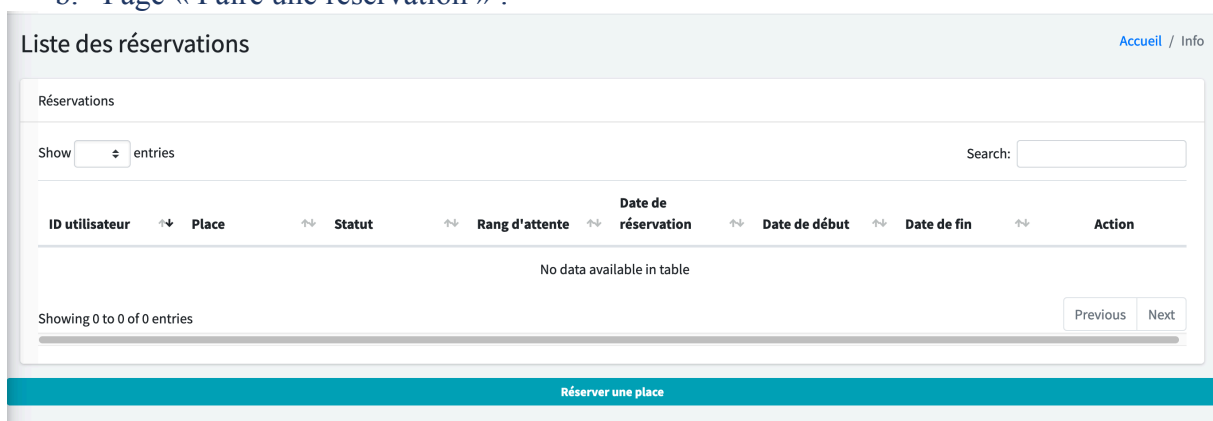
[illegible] Page « Faire une réservation » :

Liste des réservations

Accueil / Info

Réservations

Show entries

Search:

| ID utilisateur | Place | Statut | Rang d'attente | Date de réservation | Date de début | Date de fin | Action |
|---|---|---|---|---|---|---|---|
| No data available in table | | | | | | | |

Showing 0 to 0 of 0 entries

Previous Next

Réserver une place